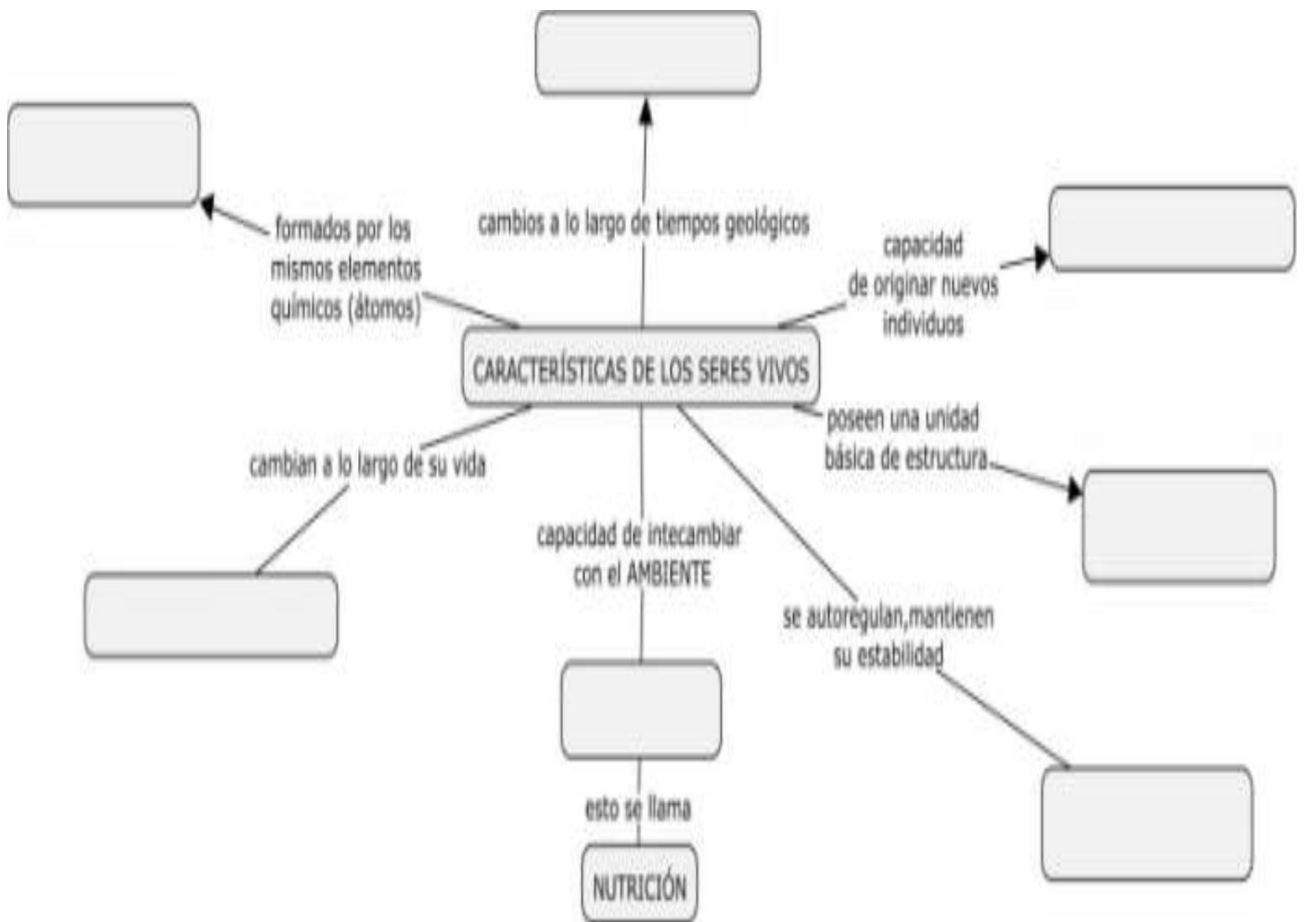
CARACTERÍSTICAS DE LOS SERES VIVOS

cambios a lo largo de tiempos geológicos

formados por los mismos elementos químicos (átomos)

capacidad de originar nuevos individuos

poseen una unidad básica de estructura

cambian a lo largo de su vida

capacidad de intecambiar con el AMBIENTE

se autoregulan,mantienen su estabilidad

esto se llama

NUTRICIÓN